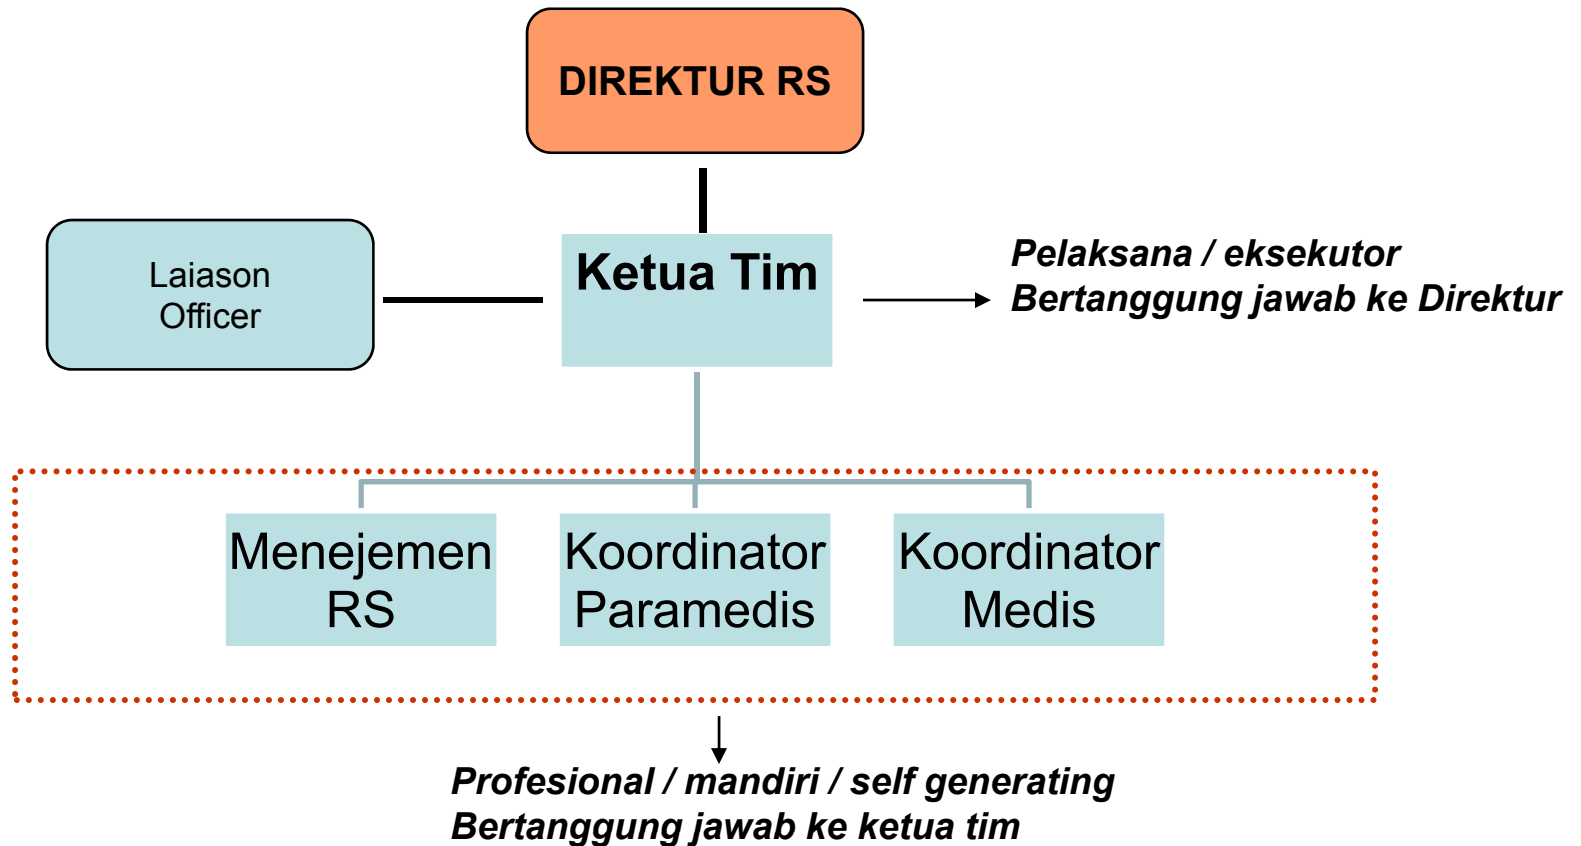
DIREKTUR RS

Laiason Officer

Ketua Tim

Pelaksana / eksekutor
Bertanggung jawab ke Direktur

Menejemen RS

Koordinator Paramedis

Koordinator Medis

Profesional / mandiri / self generating
Bertanggung jawab ke ketua tim